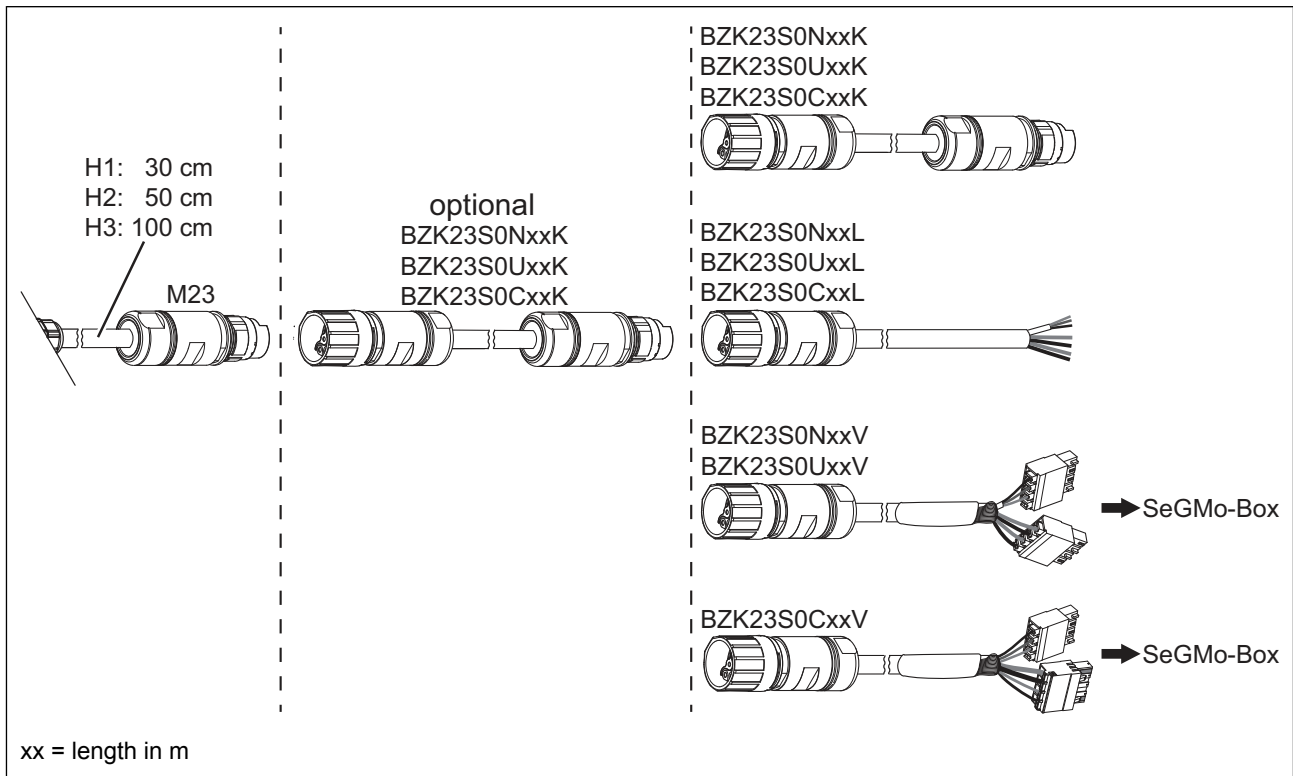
H1: 30 cm
H2: 50 cm
H3: 100 cm

M23

optional
BZK23S0NxxK
BZK23S0UxxK
BZK23S0CxxK

BZK23S0NxxK
BZK23S0UxxK
BZK23S0CxxK

BZK23S0NxxL
BZK23S0UxxL
BZK23S0CxxL

BZK23S0NxxV
BZK23S0UxxV

SeGMo-Box

BZK23S0CxxV

SeGMo-Box

xx = length in m